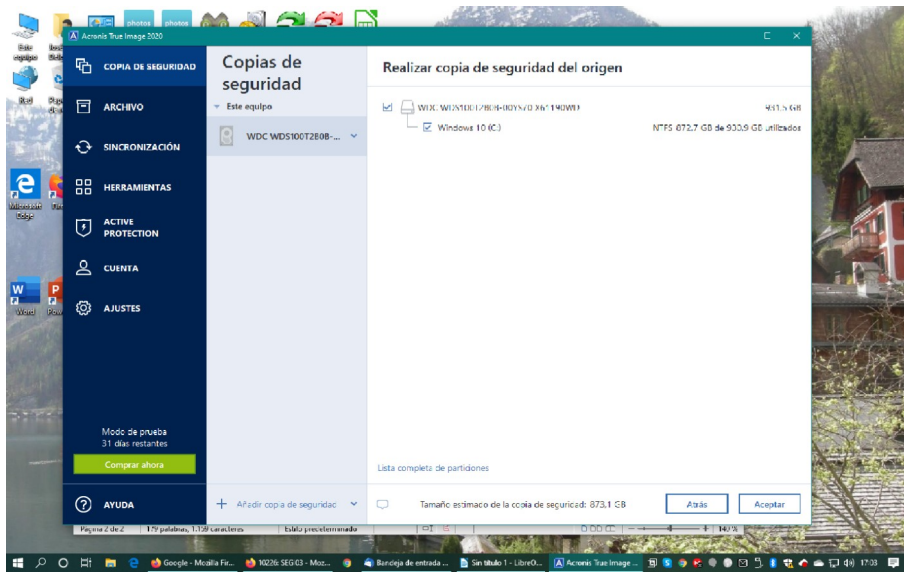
Este equipo

photos photos

Red

Microsoft Edge

Word

Acronis True Image 2020

COPIA DE SEGURIDAD

ARCHIVO

SINCRONIZACIÓN

HERRAMIENTAS

ACTIVE PROTECTION

CUENTA

AJUSTES

Modo de prueba
31 días restantes

Comprar ahora

AYUDA

Copias de seguridad

Este equipo

WDC WDS100T2B0B-...

Añadir copia de seguridad

Realizar copia de seguridad del origen

WDC WDS100T2B0B-00YS70 X61140WD 931.5 GB

Windows 10 (C:) NTFS 872.7 GB de 930.9 GB utilizados

Lista completa de particiones

Tamaño estimado de la copia de seguridad: 873.1 GB

Atrás

Aceptar

Página 2 de 2 | 179 palabras, 1.159 caracteres | Estilo predeterminado | 140%

Google - Mozilla Fir... | 10226: SEG03 - Moz... | Bandeja de entrada ... | Sin título 1 - LibreO... | Acronis True Image ... | 17:03